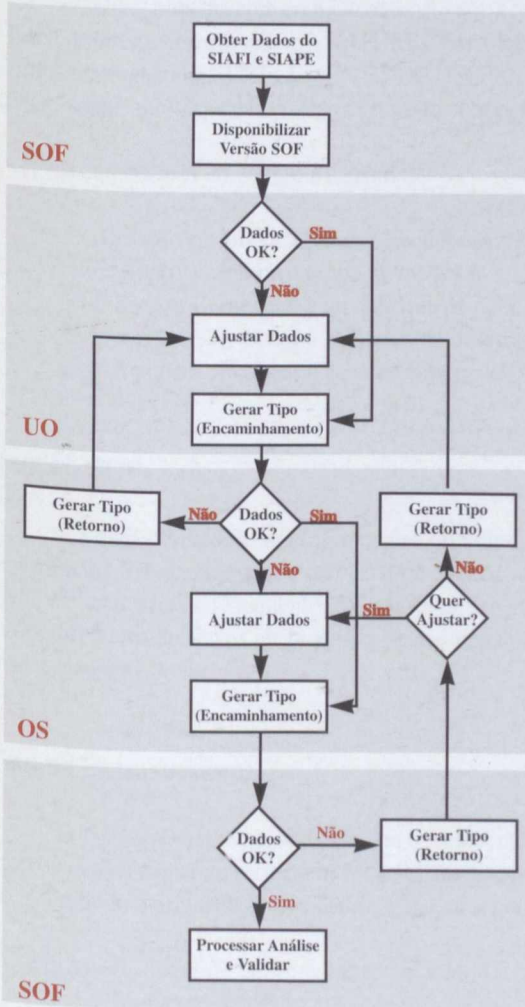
Obter Dados do SIAFI e SIAPE

Disponibilizar Versão SOF

SOF

Dados OK?

Sim

Não

Ajustar Dados

Gerar Tipo (Encaminhamento)

UO

Gerar Tipo (Retorno)

Não

Dados OK?

Sim

Gerar Tipo (Retorno)

Não

Não

Ajustar Dados

Sim

Quer Ajustar?

Gerar Tipo (Encaminhamento)

OS

Dados OK?

Não

Gerar Tipo (Retorno)

Sim

Processar Análise e Validar

SOF